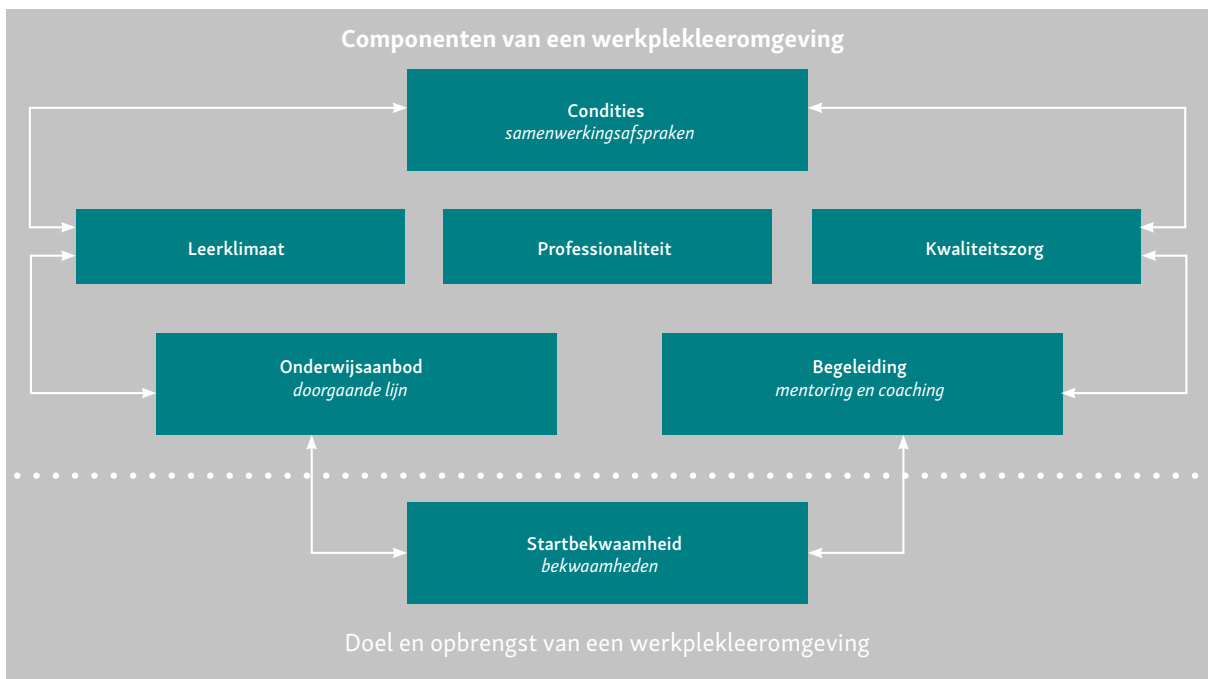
Componenten van een werkplekleeromgeving

Condities
samenwerkingsafspraken

Leerklimaat

Professionaliteit

Kwaliteitszorg

Onderwijsaanbod
doorgaande lijn

Begeleiding
mentoring en coaching

Startbekwaamheid
bekwaamheden

Doel en opbrengst van een werkplekleeromgeving